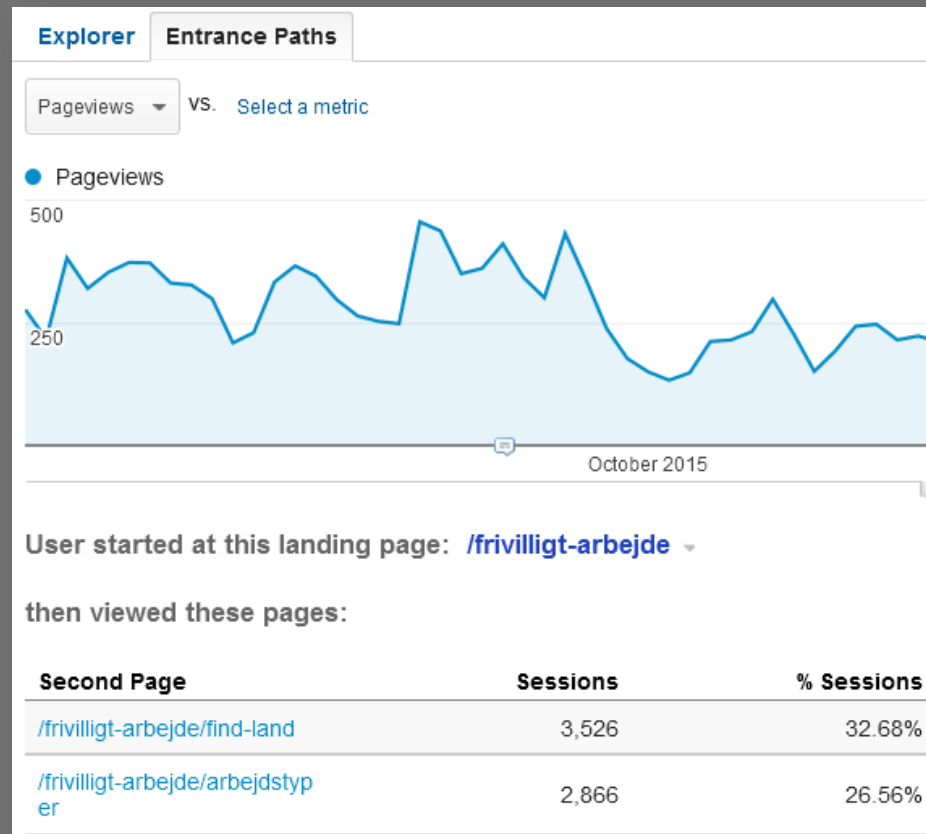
Explorer Entrance Paths

Pageviews vs. Select a metric

Pageviews

500

250

October 2015

User started at this landing page: /frivilligt-arbejde

then viewed these pages:

| Second Page | Sessions | % Sessions |
|---|---|---|
| /frivilligt-arbejde/find-land | 3,526 | 32.68% |
| /frivilligt-arbejde/arbejdstyper | 2,866 | 26.56% |